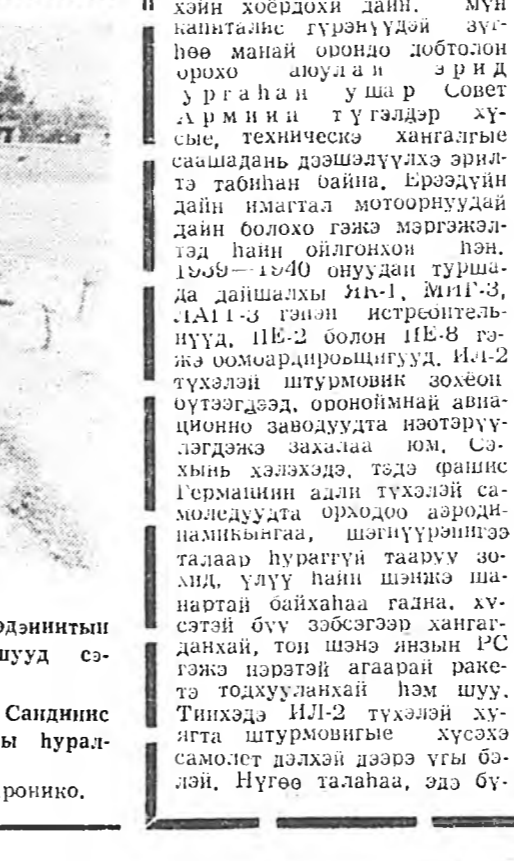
хэйн хоёрдохи дайн. Мүн капиталис гүрэнүүдэй зүгһөө манай орондо добтолон орохо аюулай эрид ургаһан ушар Совет Армиин түгалдэр хүсые, техническэ хангалгые саашадань дээшэлүүлхэ эрилтэ табиһан байна. Ерээдүйн дайн имагтал моторнуудай дайн болохо гэжэ мэргэжэлтэд һайн ойлгонхой һэн. 1939—1940 онуудаи туршада дайшалхы ЯК-1, МИГ-3, ЛАГГ-3 гэһэн истребительнүүд, ПЕ-2 болон ПЕ-8 гэжэ бомбардировщигууд, ИЛ-2 түхэлэй штурмовик зохёон бүтээгдэжэ, оронойнгаа авиационно заводуудта нэтэрүүлэгдэжэ захалаа юм. Сэхынь хэлэхэдэ, тэдэ фашис Германиин адли түхэлэй самолёдуудта орходоо аэродинамикынгаа, шэгнүүрэйнгээ талаар һураггүй тааруу зохид, үлүү һайн шэнжэ шанартай байхаһаа гадна, хүсэтэй бүү зэбсэгээр хангагданхай, тон шэнэ янзын РС гэжэ нэрэтэй агаарай ракетэ тодхууланхай һэм шуу. Тиихэдэ ИЛ-2 түхэлэй хүягта штурмовигые хүсэхэ самолет дэлхэй дээрэ үгы бэлэй. Нүгөө талаһаа, эдэ бү-

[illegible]дэниитын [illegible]шууд сэ-

Сандинис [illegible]ы һурал-

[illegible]ронико.